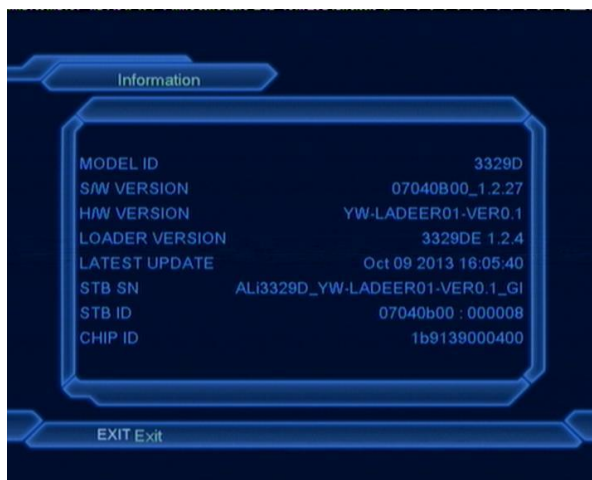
Information

| | |
|---|---|
| MODEL ID | 3329D |
| S/W VERSION | 07040B00_1.2.27 |
| H/W VERSION | YW-LADEER01-VER0.1 |
| LOADER VERSION | 3329DE 1.2.4 |
| LATEST UPDATE | Oct 09 2013 16:05:40 |
| STB SN | ALi3329D_YW-LADEER01-VER0.1_GI |
| STB ID | 07040b00 : 000008 |
| CHIP ID | 1b9139000400 |

EXIT Exit